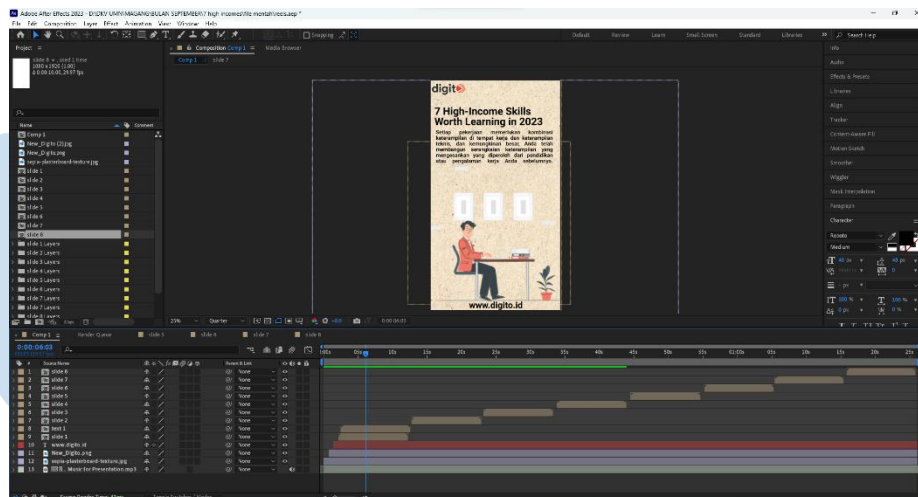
Adobe After Effects 2023 - D:\DKV UMN\MAGANG\BULAN SEPTEMBER\7 high income\file mentah\ecl.aep *
File Edit Composition Layer Effect Animation View Window Help

Snapping

Default Review Learn Small Screen Standard Libraries Search Help

Project ≡
slide 8 , used 1 time
1080 x 1920 (1.00)
Δ 0:00:10:00, 29.97 fps

Name
Comp 1
New_Digito (2).jpg
New_Digito.png
sepia-plasterboard-texture.jpg
slide 1
slide 2
slide 3
slide 4
slide 5
slide 6
slide 7
slide 8
slide 1 Layers
slide 2 Layers
slide 3 Layers
slide 4 Layers
slide 5 Layers
slide 6 Layers
slide 7 Layers
slide 8 Layers

Composition Comp 1 ≡ Media Browser
Comp 1 slide 7

digito
7 High-Income Skills Worth Learning in 2023
Setiap pekerjaan memerlukan kombinasi keterampilan di tempat kerja dan keterampilan teknis, dan kemungkinan besar, Anda telah memberikan serangkaian keterampilan yang mengesankan yang diperoleh dari pendidikan atau pengalaman kerja Anda sebelumnya.
www.digito.id

25% Quarter 0:00:06:03

Info
Audio
Effects & Presets
Libraries
Align
Tracker
Content-Aware Fill
Motion Sketch
Smoother
Wiggler
Mask Interpolation
Paragraph
Character
Roboto
Medium
48 px
48 px
px
100 %
100 %
0 px
0 %

Comp 1 ≡ Render Queue slide 3 slide 4 slide 7 slide 6

0:00:06:03

Source Name Parent & Link
1 slide 8 None
2 slide 7 None
3 slide 6 None
4 slide 5 None
5 slide 4 None
6 slide 3 None
7 slide 2 None
8 text 1 None
9 slide 1 None
10 T www.digito.id None
11 New_Digito.png None
12 sepia-plasterboard-texture.jpg None
13 Music for Presentation.mp3 None

0s 05s 10s 15s 20s 25s 30s 35s 40s 45s 50s 55s 01:00s 05s 10s 15s 20s 25s

Frame Render Time 41ms Toggle Switches / Modes